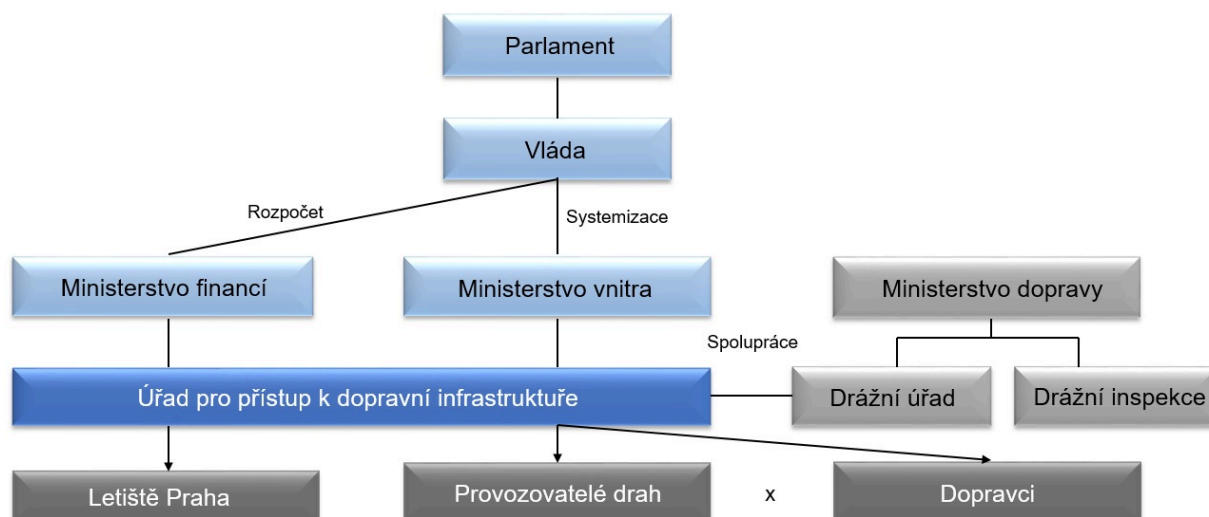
Parlament

Vláda

Rozpočet

Systemizace

Ministerstvo financí

Ministerstvo vnitra

Ministerstvo dopravy

Spolupráce

Úřad pro přístup k dopravní infrastruktuře

Drážní úřad

Drážní inspekce

Letiště Praha

Provozovatelé drah

x

Dopravci